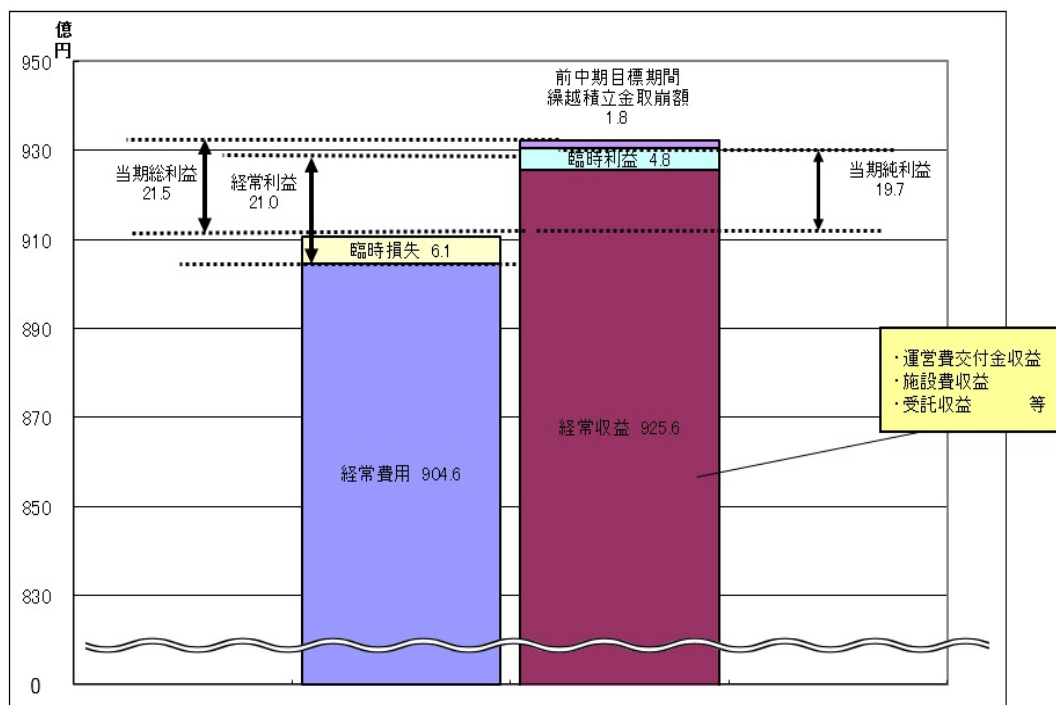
億円
950
930
910
890
870
850
830
0

前中期目標期間
繰越積立金取崩額
1.8

当期総利益
21.5

経常利益
21.0

臨時利益 4.8

当期純利益
19.7

臨時損失 6.1

・運営費交付金収益
・施設費収益
・受託収益 等

経常収益 925.6

経常費用 904.6